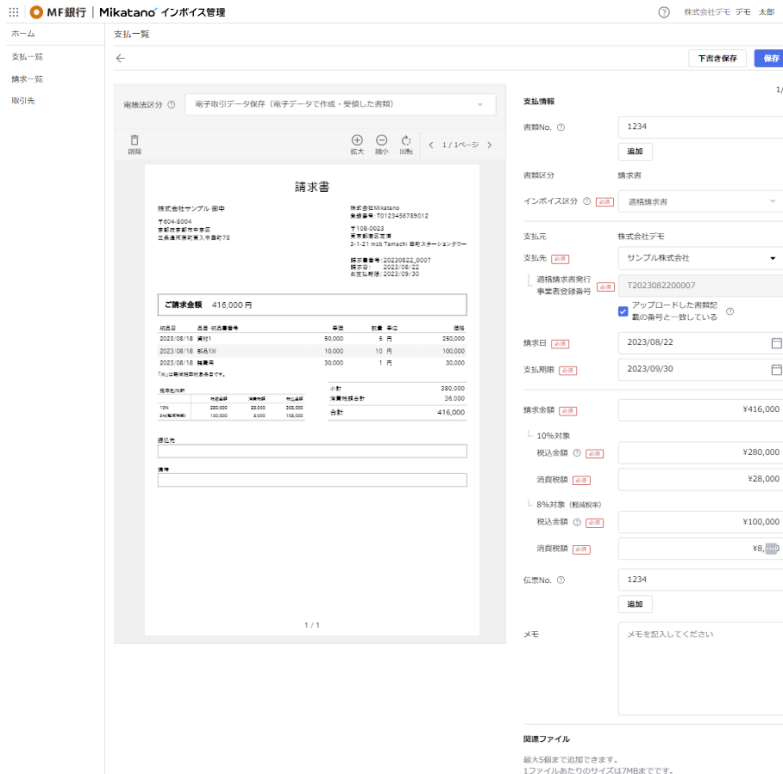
MF銀行 | Mikatano インボイス管理

株式会社デモ デモ 太郎

ホーム
支払一覧
請求一覧
取引先

支払一覧

下書き保存 保存

電帳法区分 ⓘ 電子取引データ保存（電子データで作成・受信した書類）

削除 拡大 縮小 回転 1 / 1ページ

請求書

株式会社サンプル 御中
〒604-8004
京都府京都市中京区
三条通河原町東入中島町78

株式会社Mikatano
登録番号：T0123456789012
〒108-0023
東京都港区芝浦
3-1-21 msb Tamachi 田町ステーションタワー

請求書番号：20230822_0007
請求日：2023/08/22
お支払期限：2023/09/30

ご請求金額 416,000 円

| 納品日 | 品目 | 納品書番号 | 単価 | 数量 | 単位 | 価格 |
|---|---|---|---|---|---|---|
| 2023/08/18 | 資材1 | | 50,000 | 5 | 円 | 250,000 |
| 2023/08/18 | 製品※ | | 10,000 | 10 | 円 | 100,000 |
| 2023/08/18 | 雑費 | | 30,000 | 1 | 円 | 30,000 |

「※」は軽減税率対象品目です。

| 税率別内訳 | 対象金額 | 消費税額 | 税込金額 |
|---|---|---|---|
| 10% | 280,000 | 28,000 | 308,000 |
| 8%(軽減税率) | 100,000 | 8,000 | 108,000 |

| 小計 | 380,000 |
|---|---|
| 消費税額合計 | 36,000 |
| 合計 | 416,000 |

振込先

備考

1 / 1

支払情報
書類No. ⓘ 1234
追加
書類区分 請求書
インボイス区分 ⓘ 必須 適格請求書
支払元 株式会社デモ
支払先 必須 サンプル株式会社
適格請求書発行事業者登録番号 必須 T2023082200007
アップロードした書類記載の番号と一致している ⓘ
請求日 必須 2023/08/22
支払期限 必須 2023/09/30
請求金額 必須 ¥416,000
10%対象
税込金額 ⓘ 必須 ¥280,000
消費税額 必須 ¥28,000
8%対象（軽減税率）
税込金額 ⓘ 必須 ¥100,000
消費税額 必須 ¥8,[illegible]
伝票No. ⓘ 1234
追加
メモ メモを記入してください

関連ファイル
最大5個まで追加できます。
1ファイルあたりのサイズは7MBまでです。